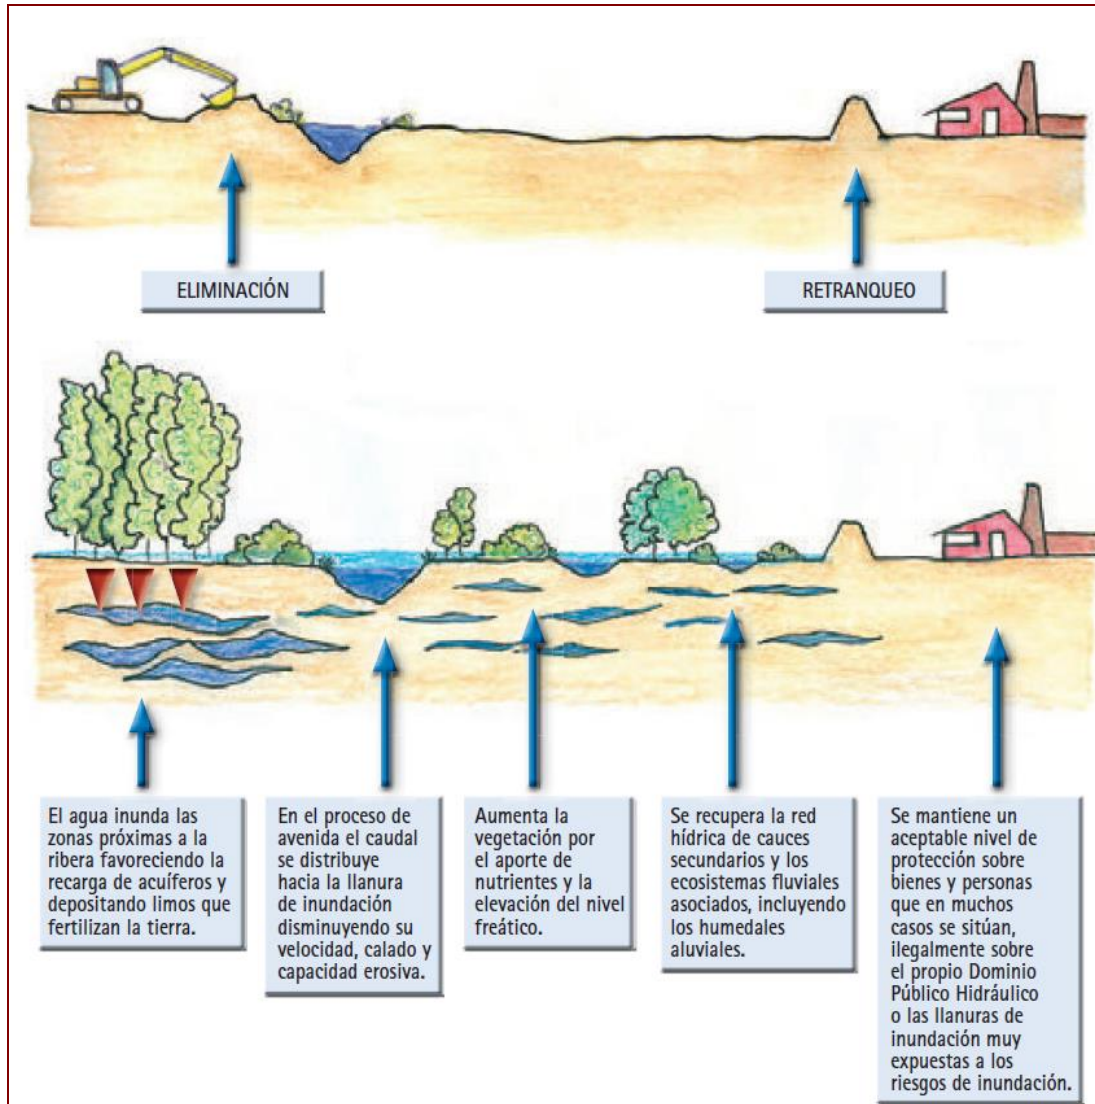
ELIMINACIÓN

RETRANQUEO

El agua inunda las zonas próximas a la ribera favoreciendo la recarga de acuíferos y depositando limos que fertilizan la tierra.

En el proceso de avenida el caudal se distribuye hacia la llanura de inundación disminuyendo su velocidad, calado y capacidad erosiva.

Aumenta la vegetación por el aporte de nutrientes y la elevación del nivel freático.

Se recupera la red hídrica de cauces secundarios y los ecosistemas fluviales asociados, incluyendo los humedales aluviales.

Se mantiene un aceptable nivel de protección sobre bienes y personas que en muchos casos se sitúan, ilegalmente sobre el propio Dominio Público Hidráulico o las llanuras de inundación muy expuestas a los riesgos de inundación.